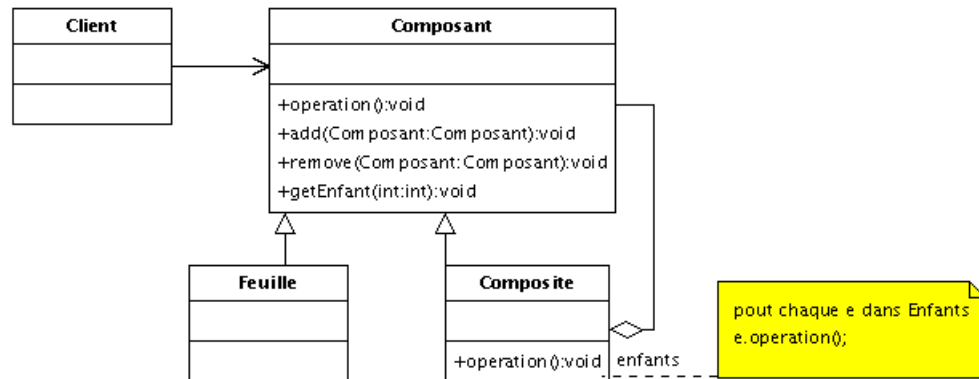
Client

Composant

+operation():void
+add(Composant:Composant):void
+remove(Composant:Composant):void
+getEnfant(int:int):void

Feuille

Composite

+operation():void

enfants

pout chaque e dans Enfants
e.operation();